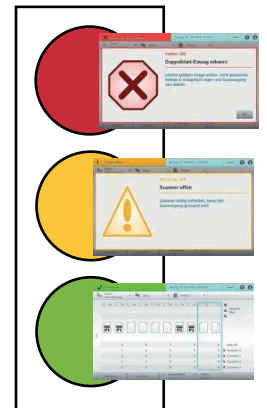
Fehler: 103
Doppelblatt-Einzug erkannt

Letzten gültigen Image prüfen, nicht gescannte Belege in Ausgabefach legen und Scanvorgang neu starten.

OK

Warnung: 109
Scanner offen

Scanner richtig schließen, bevor der Scanvorgang gestartet wird.